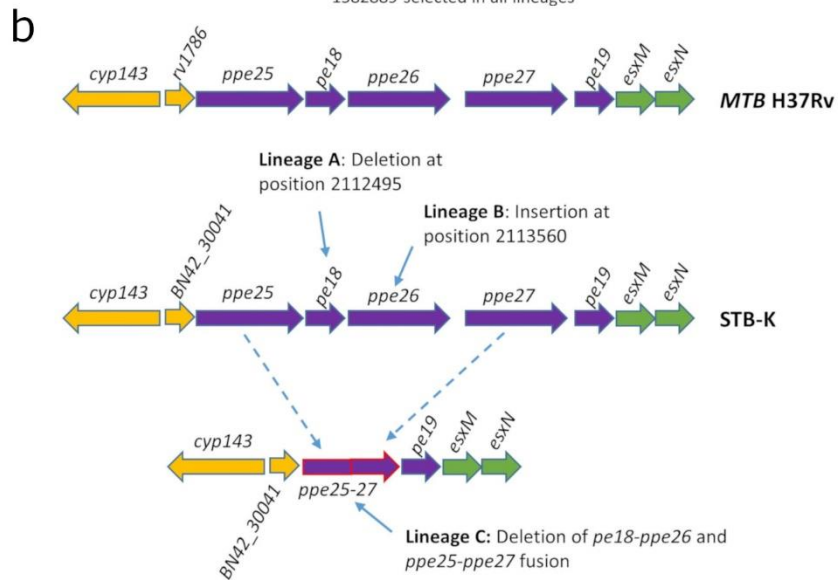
1582889 selected in all lineages

b

cyp143
rv1786
ppe25
pe18
ppe26
ppe27
pe19
esxM
esxN
MTB H37Rv

Lineage A: Deletion at position 2112495

Lineage B: Insertion at position 2113560

cyp143
BN42_30041
ppe25
pe18
ppe26
ppe27
pe19
esxM
esxN
STB-K

cyp143
pe19
esxM
esxN
ppe25-27
BN42_30041

Lineage C: Deletion of pe18-ppe26 and ppe25-ppe27 fusion